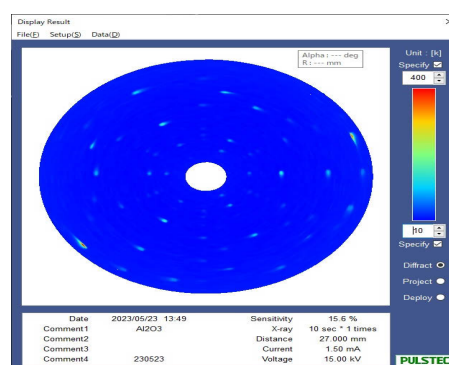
Display Result
File(F) Setup(S) Data(D)

Alpha : --- deg
R : --- mm

Unit : [k]
Specify
400

10
Specify

Diffract
Project
Deploy

| Date | 2023/05/23 13:49 | Sensitivity | 15.6 % |
|---|---|---|---|
| Comment1 | Al2O3 | X-ray | 10 sec * 1 times |
| Comment2 | | Distance | 27.000 mm |
| Comment3 | | Current | 1.50 mA |
| Comment4 | 230523 | Voltage | 15.00 kV |

PULSTEC